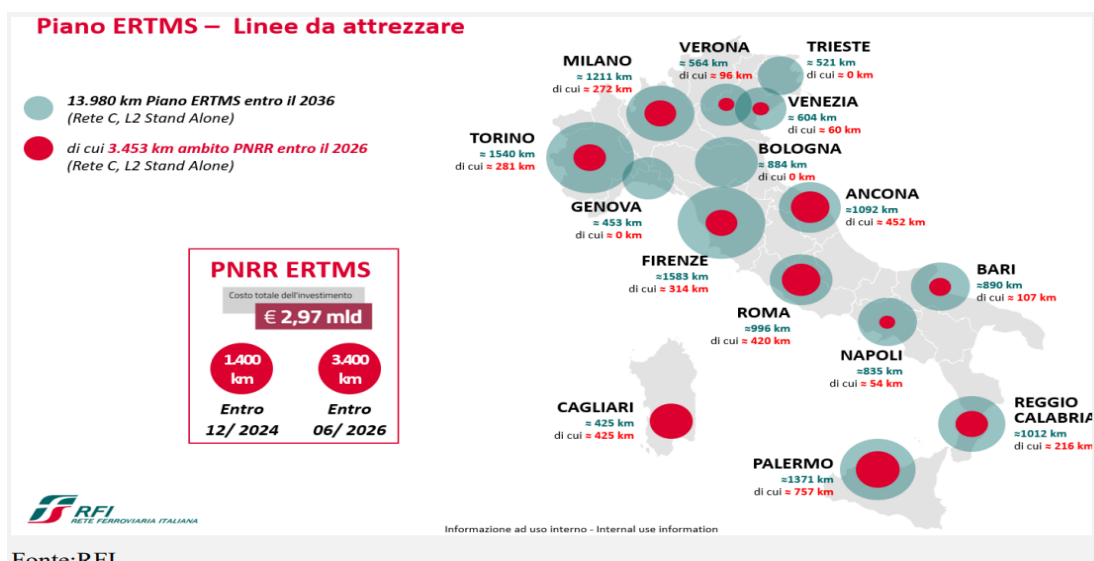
Piano ERTMS – Linee da attrezzare

13.980 km Piano ERTMS entro il 2036
(Rete C, L2 Stand Alone)

di cui 3.453 km ambito PNRR entro il 2026
(Rete C, L2 Stand Alone)

PNRR ERTMS
Costo totale dell'investimento
€ 2,97 mld

1.400 km
Entro 12/ 2024

3.400 km
Entro 06/ 2026

MILANO
≈ 1211 km
di cui ≈ 272 km

VERONA
≈ 564 km
di cui ≈ 96 km

TRIESTE
≈ 521 km
di cui ≈ 0 km

VENEZIA
≈ 604 km
di cui ≈ 60 km

TORINO
≈ 1540 km
di cui ≈ 281 km

BOLOGNA
≈ 884 km
di cui 0 km

GENOVA
≈ 453 km
di cui ≈ 0 km

ANCONA
≈1092 km
di cui ≈ 452 km

FIRENZE
≈1583 km
di cui ≈ 314 km

BARI
≈890 km
di cui ≈ 107 km

ROMA
≈996 km
di cui ≈ 420 km

NAPOLI
≈835 km
di cui ≈ 54 km

CAGLIARI
≈ 425 km
di cui ≈ 425 km

REGGIO CALABRIA
≈1012 km
di cui ≈ 216 km

PALERMO
≈1371 km
di cui ≈ 757 km

RFI
RETE FERROVIARIA ITALIANA

Informazione ad uso interno - Internal use information

Fonte:RFI